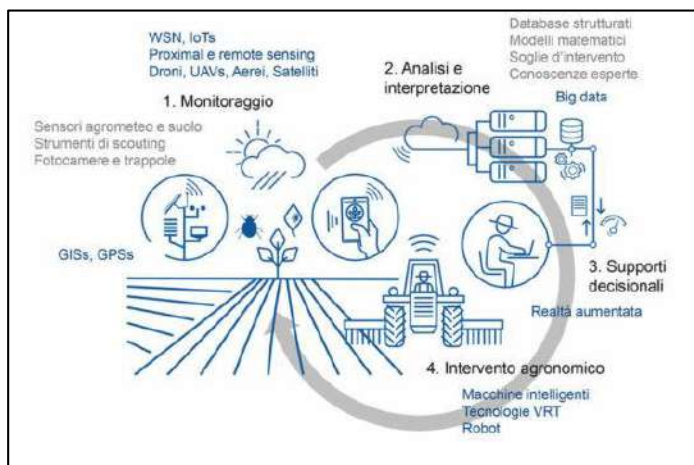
WSN, IoTs
Proximal e remote sensing
Droni, UAVs, Aerei, Satelliti

1. Monitoraggio

Database strutturati
Modelli matematici
Soglie d'intervento
Conoscenze esperte

2. Analisi e interpretazione

Big data

Sensori agrometeo e suolo
Strumenti di scouting
Fotocamere e trappole

GISs, GPSs

3. Supporti decisionali

Realtà aumentata

4. Intervento agronomico

Macchine intelligenti
Tecnologie VRT
Robot